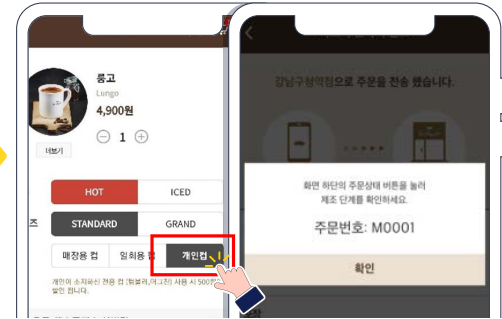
룽고
Lungo
4,900원
− 1 +
더보기
HOT
ICED
즈
STANDARD
GRAND
매장용 컵
일회용 컵
개인컵
개인이 소지하신 전용 컵 (텀블러,머그컵) 사용 시 500원 할인 됩니다.

강남구청역점으로 주문을 전송 했습니다.
화면 하단의 주문상태 버튼을 눌러 제조 단계를 확인하세요.
주문번호: M0001
확인